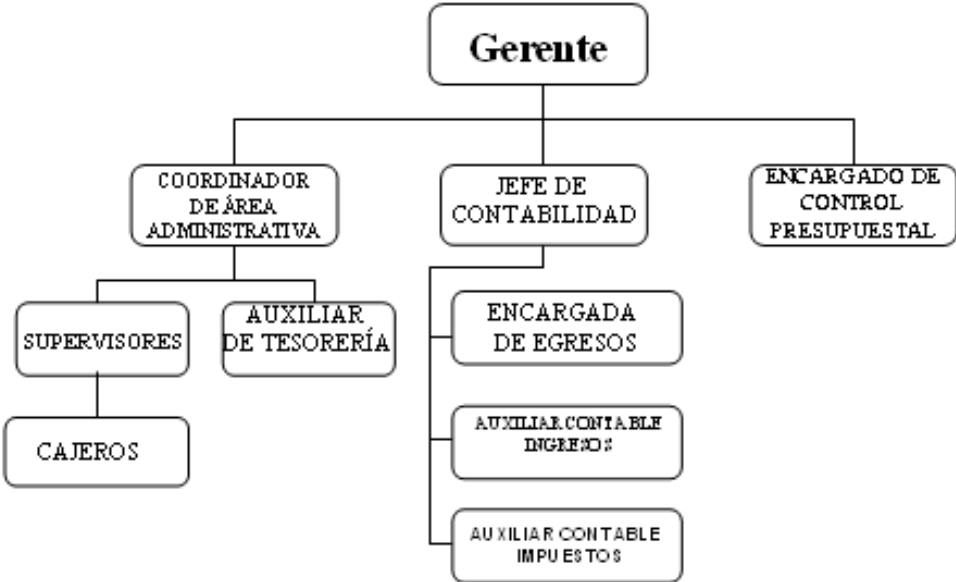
Gerente

COORDINADOR DE ÁREA ADMINISTRATIVA

JEFE DE CONTABILIDAD

ENCARGADO DE CONTROL PRESUPUESTAL

SUPERVISORES

AUXILIAR DE TESORERÍA

CAJEROS

ENCARGADA DE EGRESOS

AUXILIAR CONTABLE INGRESOS

AUXILIAR CONTABLE IMPUESTOS